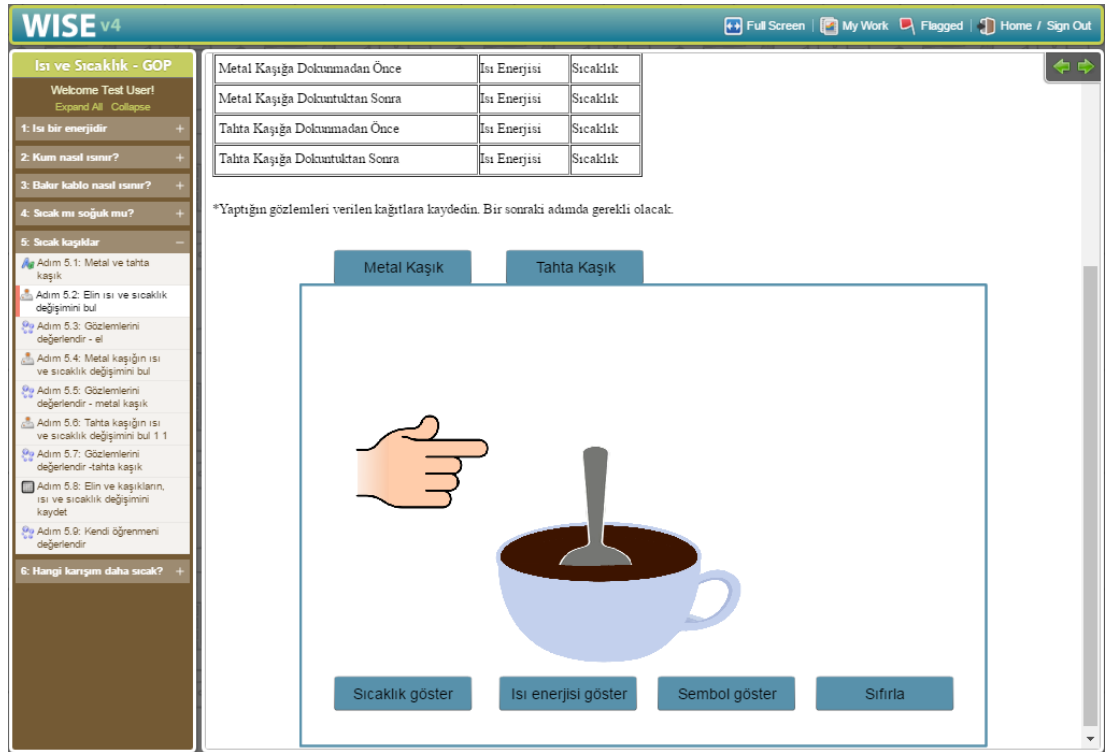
WISE v4

Full Screen | My Work | Flagged | Home / Sign Out

Isı ve Sıcaklık - GOP

Welcome Test User!
Expand All Collapse

1: Isı bir enerjidir +
2: Kum nasıl ısınır? +
3: Bakır kablo nasıl ısınır? +
4: Sıcak mı soğuk mu? +
5: Sıcak kaşıklar −
Adım 5.1: Metal ve tahta kaşık
Adım 5.2: Elin ısı ve sıcaklık değişimini bul
Adım 5.3: Gözlemlerini değerlendir - el
Adım 5.4: Metal kaşığın ısı ve sıcaklık değişimini bul
Adım 5.5: Gözlemlerini değerlendir - metal kaşık
Adım 5.6: Tahta kaşığın ısı ve sıcaklık değişimini bul 1 1
Adım 5.7: Gözlemlerini değerlendir -tahta kaşık
Adım 5.8: Elin ve kaşıkların, ısı ve sıcaklık değişimini kaydet
Adım 5.9: Kendi öğrenmeni değerlendir
6: Hangi karışım daha sıcak? +

| Metal Kaşığa Dokunmadan Önce | Isı Enerjisi | Sıcaklık |
|---|---|---|
| Metal Kaşığa Dokuntuktan Sonra | Isı Enerjisi | Sıcaklık |
| Tahta Kaşığa Dokunmadan Önce | Isı Enerjisi | Sıcaklık |
| Tahta Kaşığa Dokuntuktan Sonra | Isı Enerjisi | Sıcaklık |

*Yaptığın gözlemleri verilen kağıtlara kaydedin. Bir sonraki adımda gerekli olacak.

Metal Kaşık
Tahta Kaşık

Sıcaklık göster
Isı enerjisi göster
Sembol göster
Sıfırla